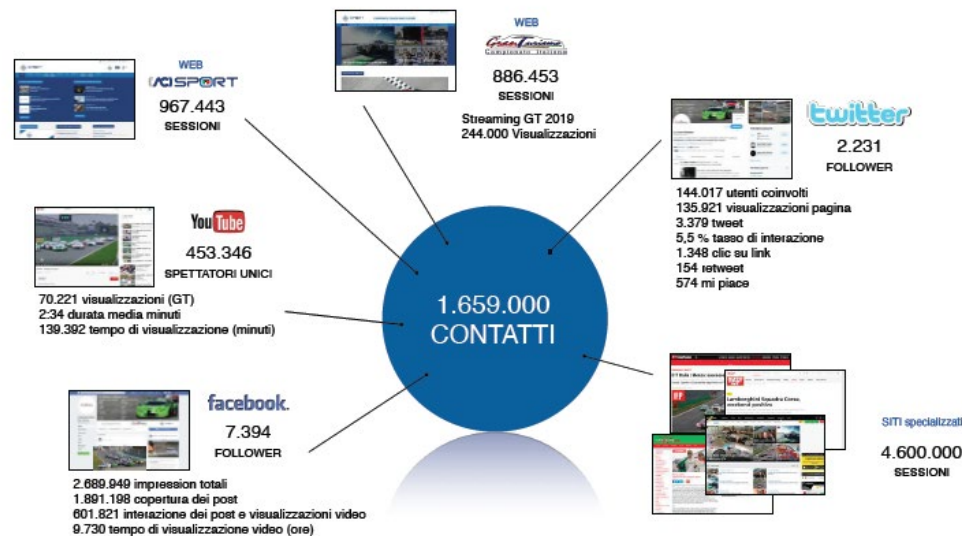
WEB
ACI SPORT
967.443
SESSIONI

WEB
Gran Turismo Campionato Italiano
886.453
SESSIONI
Streaming GT 2019
244.000 Visualizzazioni

twitter
2.231
FOLLOWER
144.017 utenti coinvolti
135.921 visualizzazioni pagina
3.379 tweet
5,5 % tasso di interazione
1.348 clic su link
154 retweet
574 mi piace

YouTube
453.346
SPETTATORI UNICI
70.221 visualizzazioni (GT)
2:34 durata media minuti
139.392 tempo di visualizzazione (minuti)

1.659.000
CONTATTI

facebook.
7.394
FOLLOWER
2.689.949 impression totali
1.891.198 copertura dei post
601.821 interazione dei post e visualizzazioni video
9.730 tempo di visualizzazione video (ore)

SITI specializzati
4.600.000
SESSIONI